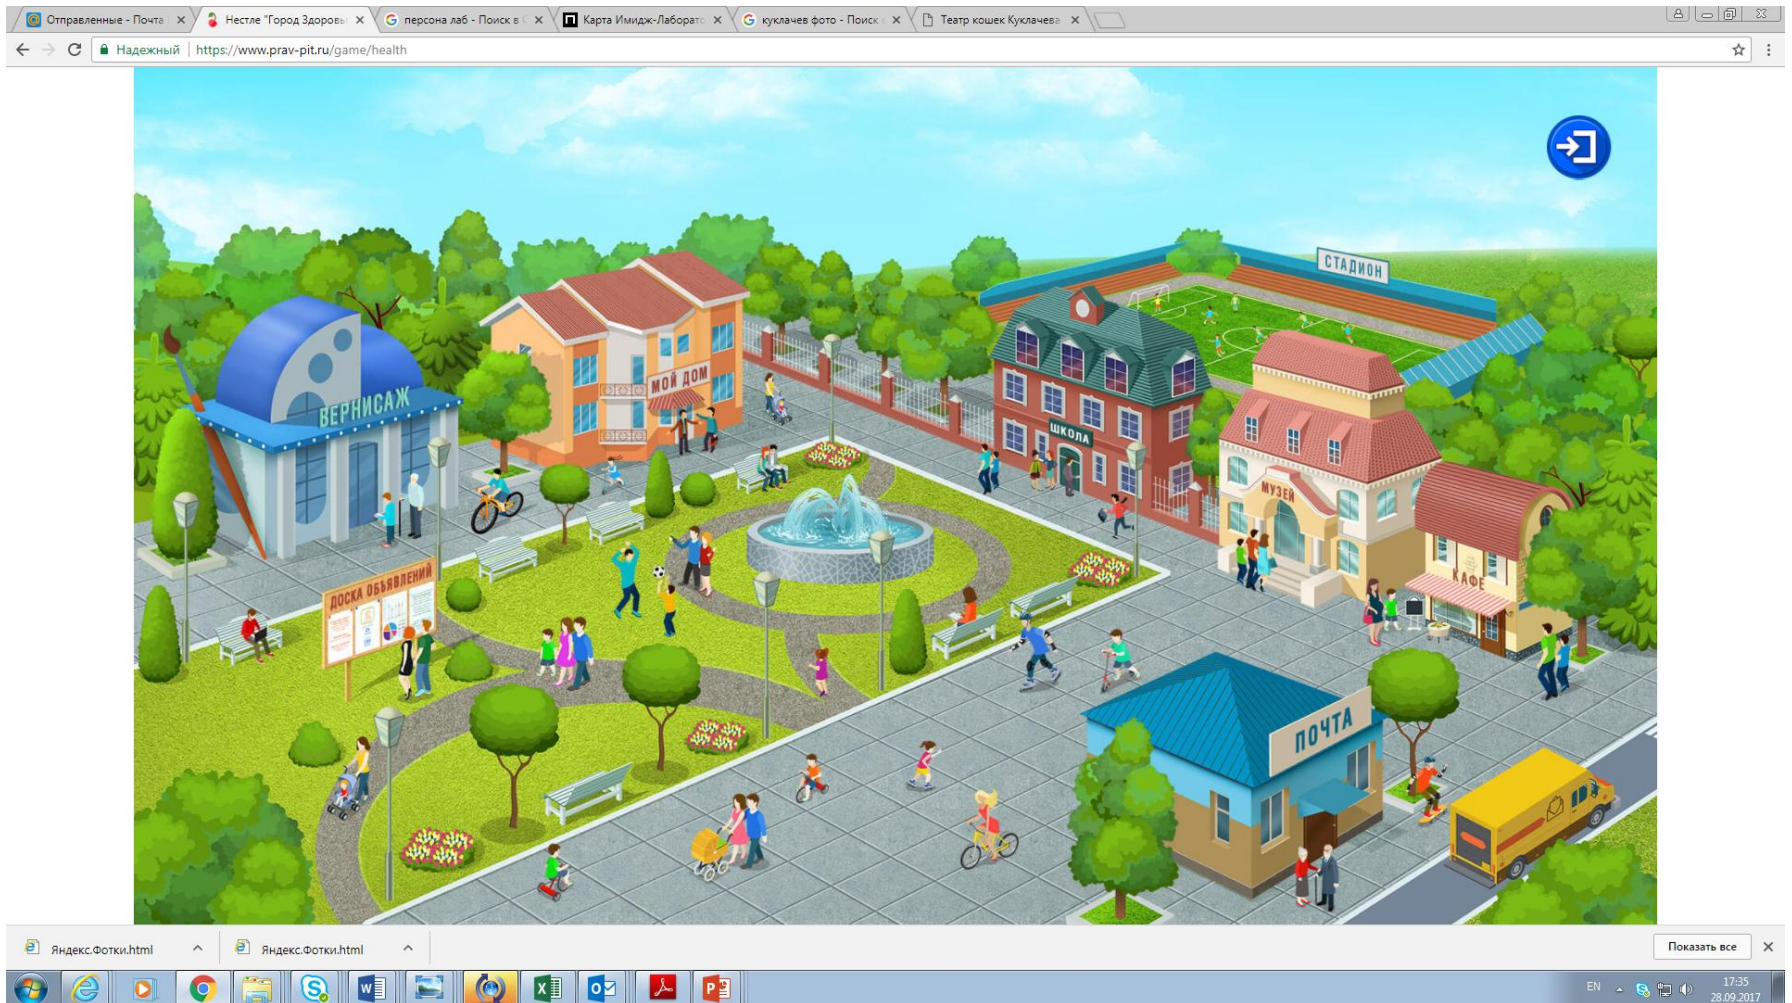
Отправленные - Почта ×
Нестле "Город Здоровья" ×
персона лаб - Поиск в ×
Карта Имидж-Лаборато ×
куклачев фото - Поиск ×
Театр кошек Куклачева ×

Надежный | https://www.prav-pit.ru/game/health

СТАДИОН
ВЕРНИСАЖ
МОЙ ДОМ
ШКОЛА
МУЗЕЙ
КАФЕ
ДОСКА ОБЪЯВЛЕНИЙ
ПОЧТА

Яндекс.Фотки.html
Яндекс.Фотки.html
Показать все

EN
17:35
28.09.2017